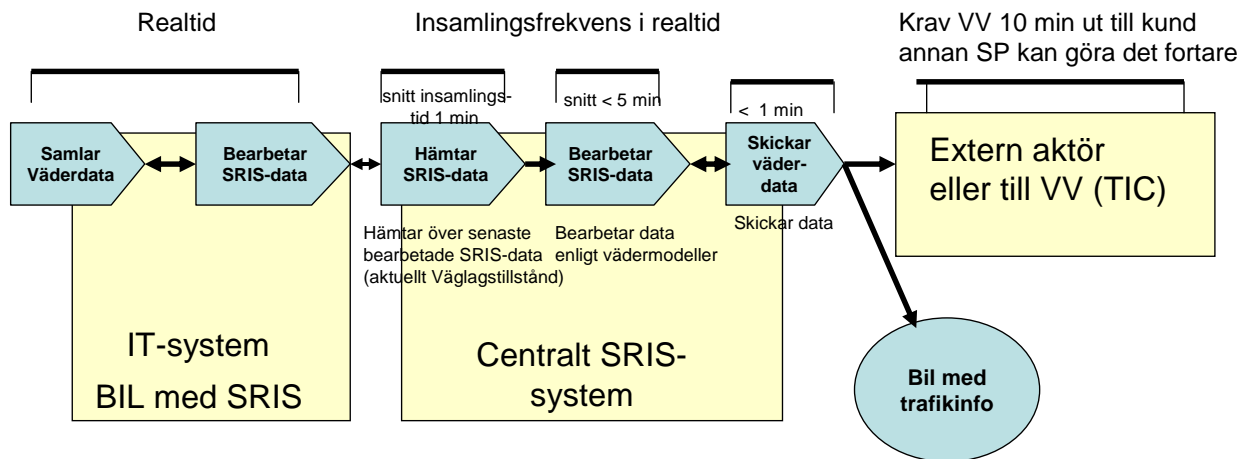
Realtid

Insamlingsfrekvens i realtid

Krav VV 10 min ut till kund annan SP kan göra det fortare

snitt insamlingstid 1 min

snitt < 5 min

< 1 min

Samlar Väderdata

Bearbetar SRIS-data

Hämtar SRIS-data

Bearbetar SRIS-data

Skickar väderdata

Extern aktör eller till VV (TIC)

Hämtar över senaste bearbetade SRIS-data (aktuellt Väglagstillstånd)

Bearbetar data enligt vädermodeller

Skickar data

IT-system BIL med SRIS

Centralt SRIS-system

Bil med trafikinfo